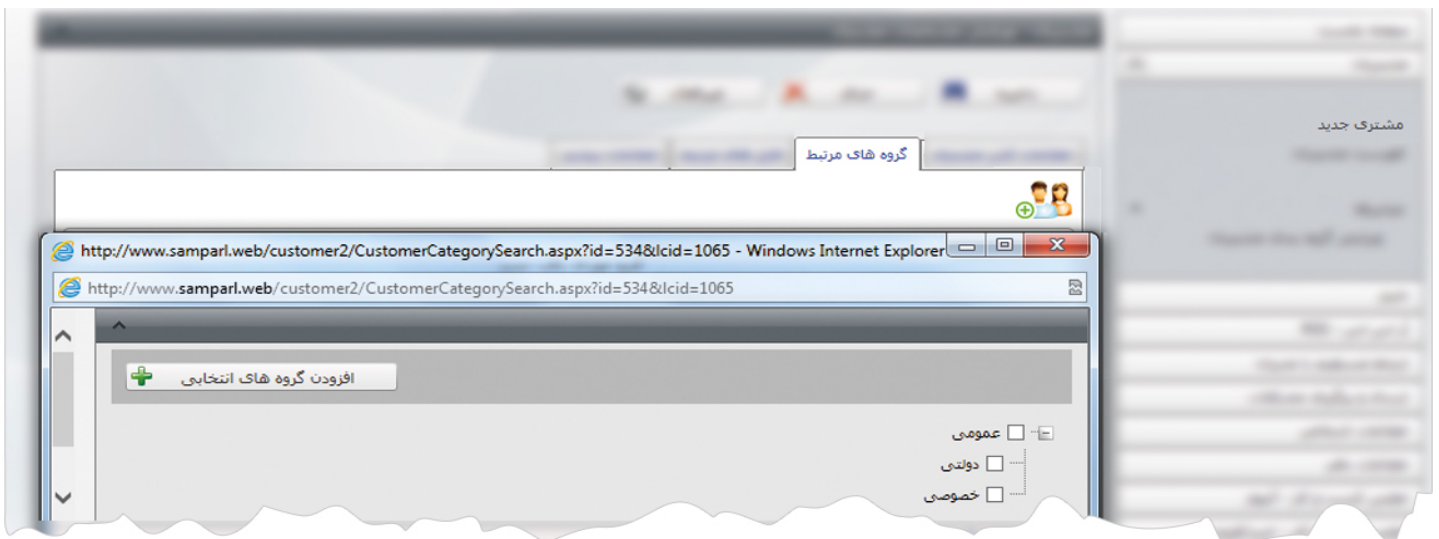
مشتری جدید

گروه های مرتبط

http://www.samparl.web/customer2/CustomerCategorySearch.aspx?id=534&lcid=1065 - Windows Internet Explorer

http://www.samparl.web/customer2/CustomerCategorySearch.aspx?id=534&lcid=1065

افزودن گروه های انتخابی

عمومی

دولتی

خصوصی